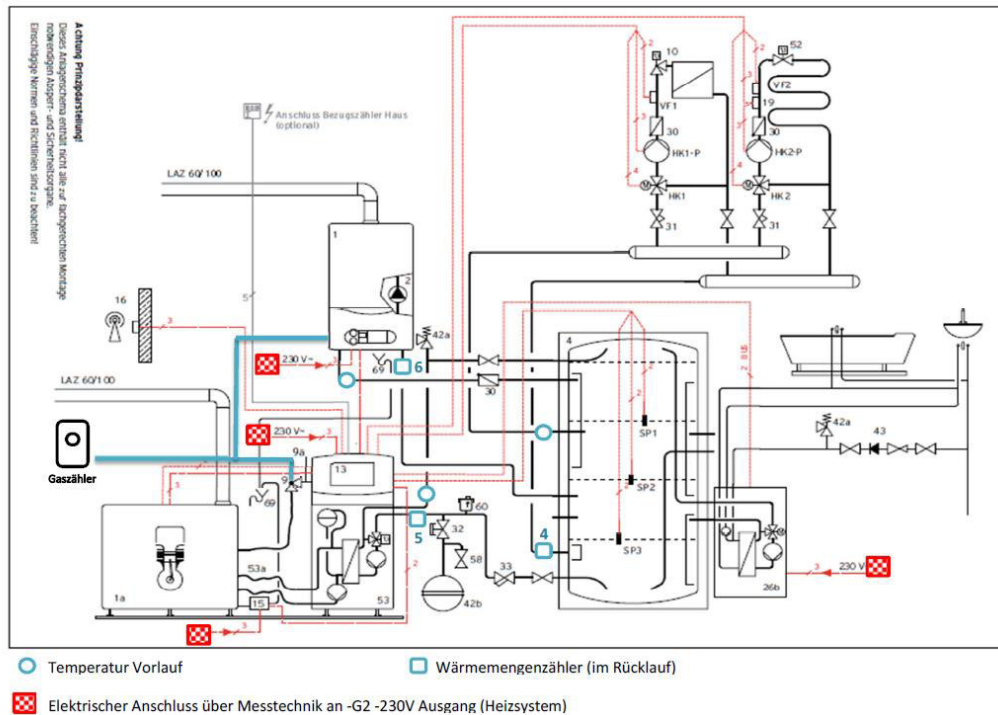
Achtung Prinzipdarstellung!
Dieses Anlagenschema enthält nicht alle zur fachgerechten Montage notwendigen Absperr- und Sicherheitsorgane.
Einschlägige Normen und Richtlinien sind zu beachten!

Anschluss Bezugszähler Haus (optional)

LAZ 60/100

1
2
16
3
5
230 V~
69
6
42a
30
4
LAZ 60/100
230 V~
9a
9
13
69
3
60
32
5
58
42b
33
53a
53
15
1a
SP1
SP2
SP3
43
42a
230 V
26b
10
VF1
30
HK1-P
HK1
31
52
VF2
19
30
HK2-P
HK2
31
2
Gaszähler

Temperatur Vorlauf
Wärmemengenzähler (im Rücklauf)

Elektrischer Anschluss über Messtechnik an -G2 -230V Ausgang (Heizsystem)